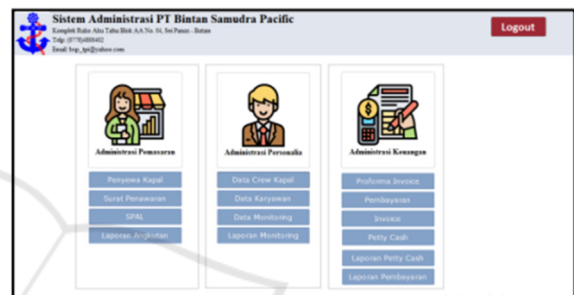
Sistem Administrasi PT Bintan Samudra Pacific
Komplek Ruko Alta Tabu Blok A.A No. 01, Sei Panas - Batam
Telp: (0778)488402
Email: bsp_tpi@yahoo.com

Logout

Administrasi Pemasaran

Penyewa Kapal
Surat Penawaran
SPAL
Laporan Angkutan

Administrasi Personalia

Data Crew Kapal
Data Karyawan
Data Monitoring
Laporan Monitoring

Administrasi Keuangan

Proforma Invoice
Pembayaran
Invoice
Petty Cash
Laporan Petty Cash
Laporan Pembayaran